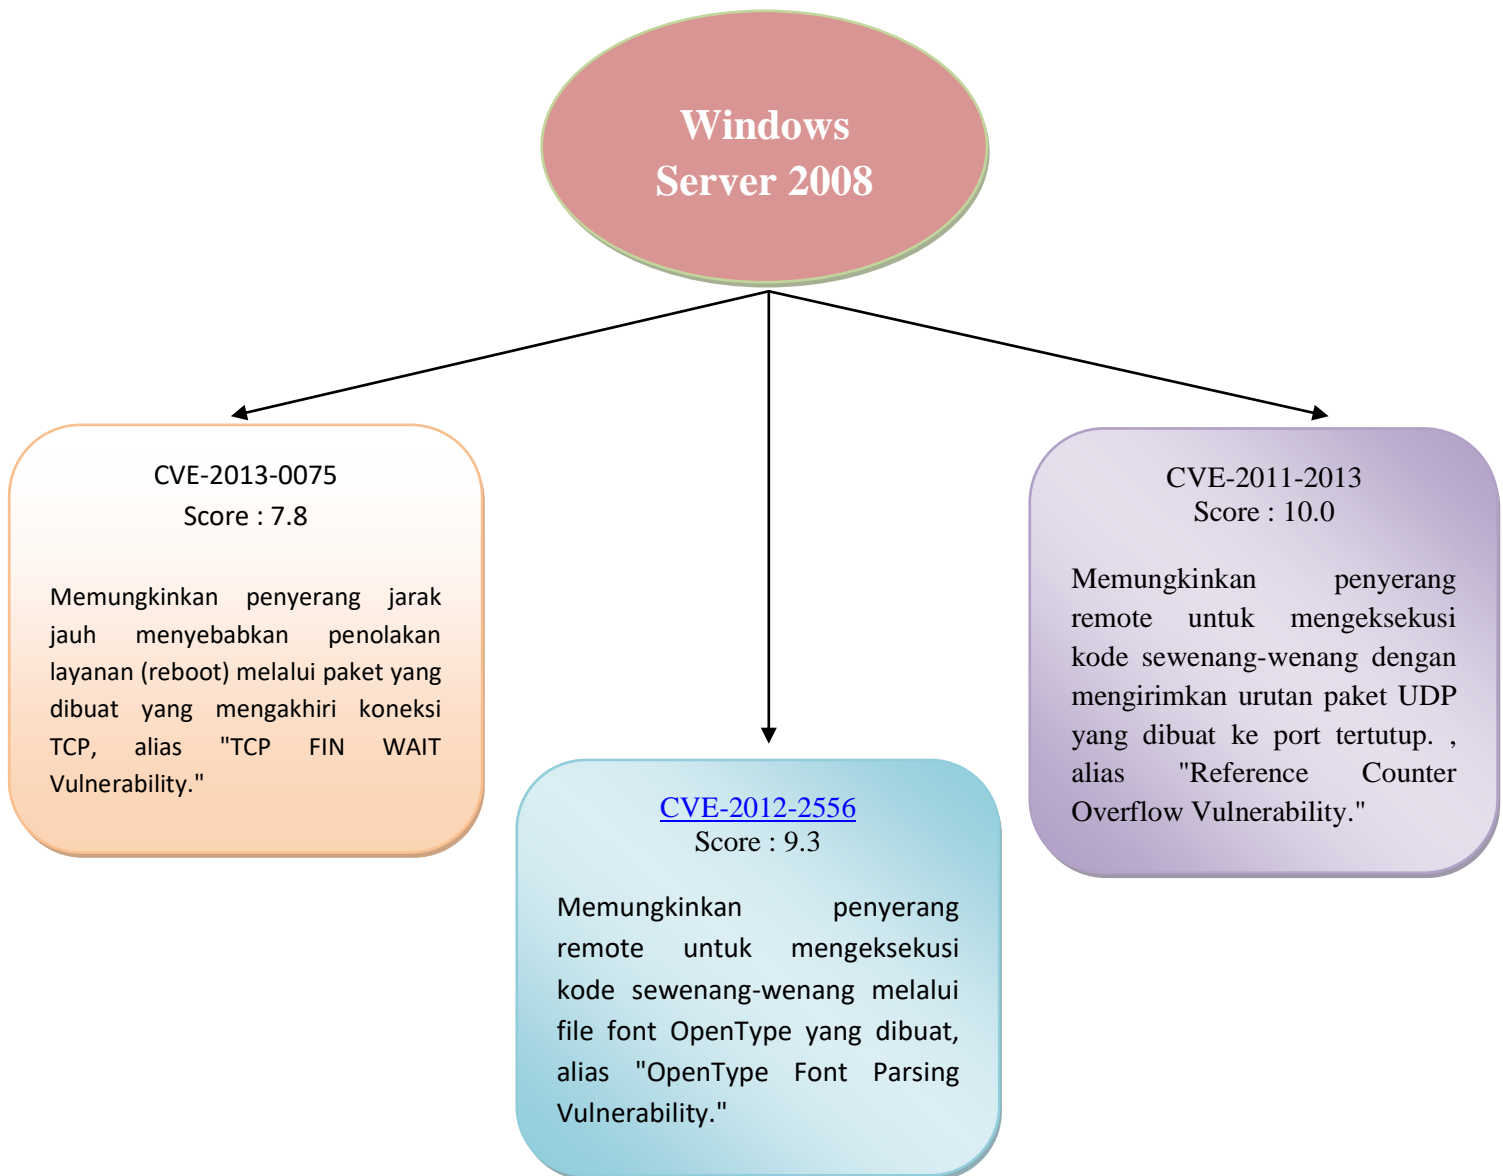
Windows Server 2008

CVE-2013-0075
Score : 7.8

Memungkinkan penyerang jarak jauh menyebabkan penolakan layanan (reboot) melalui paket yang dibuat yang mengakhiri koneksi TCP, alias "TCP FIN WAIT Vulnerability."

CVE-2012-2556
Score : 9.3

Memungkinkan penyerang remote untuk mengeksekusi kode sewenang-wenang melalui file font OpenType yang dibuat, alias "OpenType Font Parsing Vulnerability."

CVE-2011-2013
Score : 10.0

Memungkinkan penyerang remote untuk mengeksekusi kode sewenang-wenang dengan mengirimkan urutan paket UDP yang dibuat ke port tertutup. , alias "Reference Counter Overflow Vulnerability."